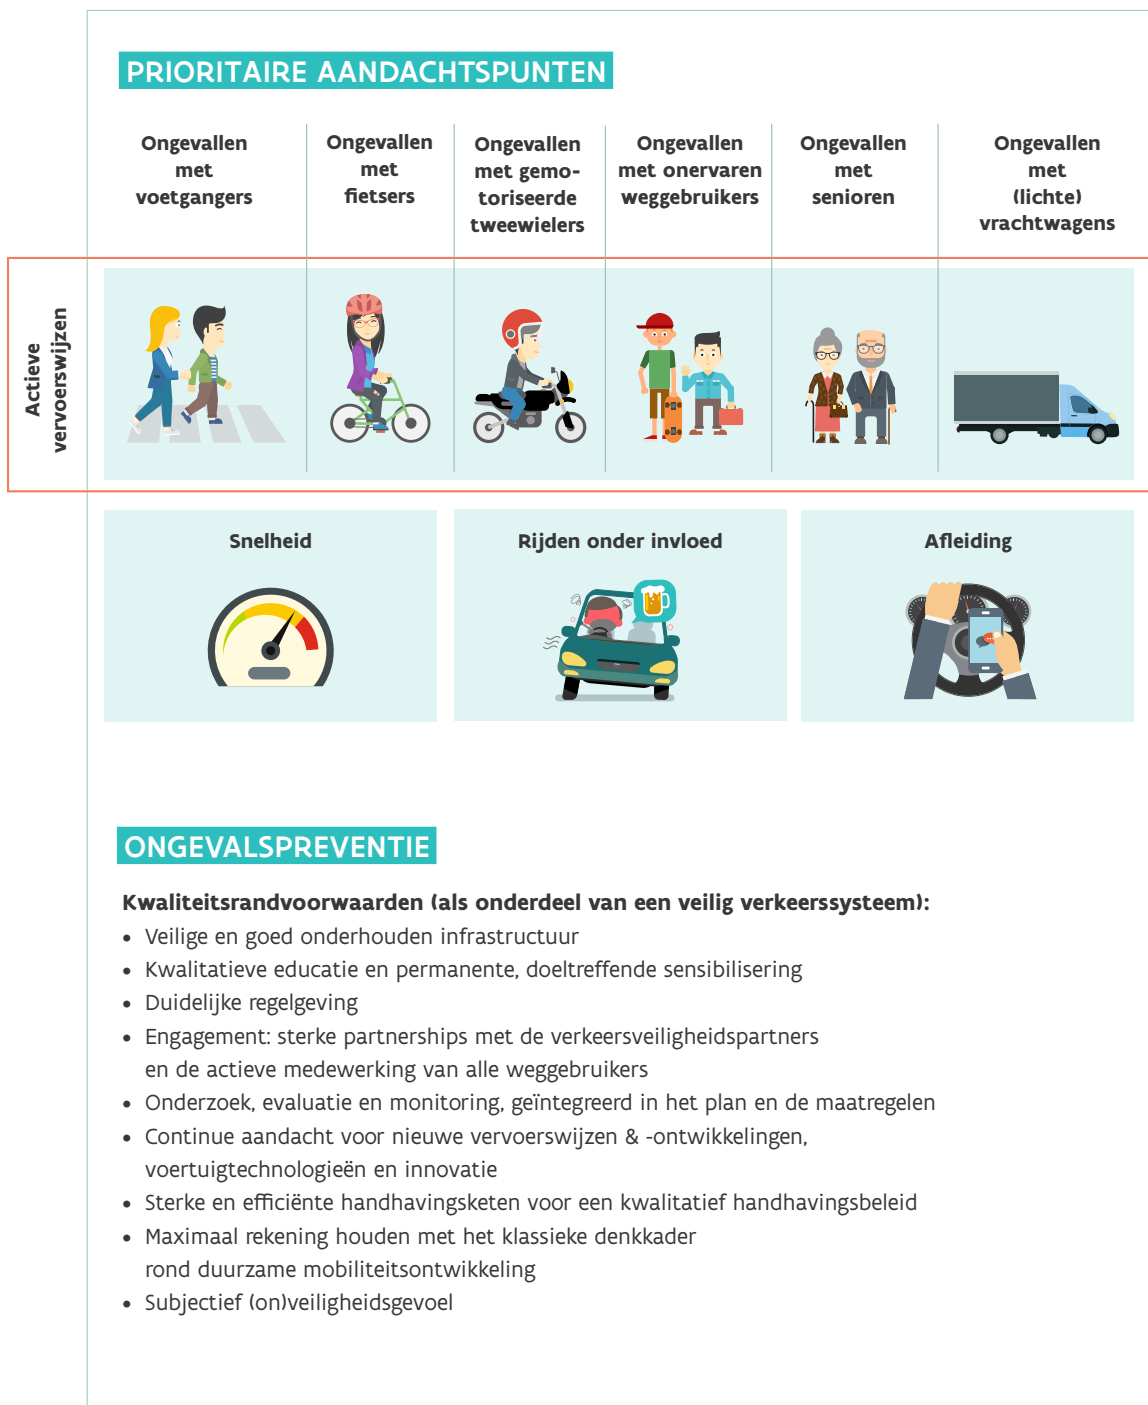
PRIORITAIRE AANDACHTSPUNTEN

Ongevallen met voetgangers

Ongevallen met fietsers

Ongevallen met gemotoriseerde tweewielers

Ongevallen met onervaren weggebruikers

Ongevallen met senioren

Ongevallen met (lichte) vrachtwagens

Actieve vervoerswijzen

Snelheid

Rijden onder invloed

Afleiding

ONGEVALSPREVENTIE

**Kwaliteitsrandvoorwaarden (als onderdeel van een veilig verkeerssysteem):**
• Veilige en goed onderhouden infrastructuur
• Kwalitatieve educatie en permanente, doeltreffende sensibilisering
• Duidelijke regelgeving
• Engagement: sterke partnerships met de verkeersveiligheidspartners en de actieve medewerking van alle weggebruikers
• Onderzoek, evaluatie en monitoring, geïntegreerd in het plan en de maatregelen
• Continue aandacht voor nieuwe vervoerswijzen & -ontwikkelingen, voertuigtechnologieën en innovatie
• Sterke en efficiënte handhavingsketen voor een kwalitatief handhavingsbeleid
• Maximaal rekening houden met het klassieke denkkader rond duurzame mobiliteitsontwikkeling
• Subjectief (on)veiligheidsgevoel